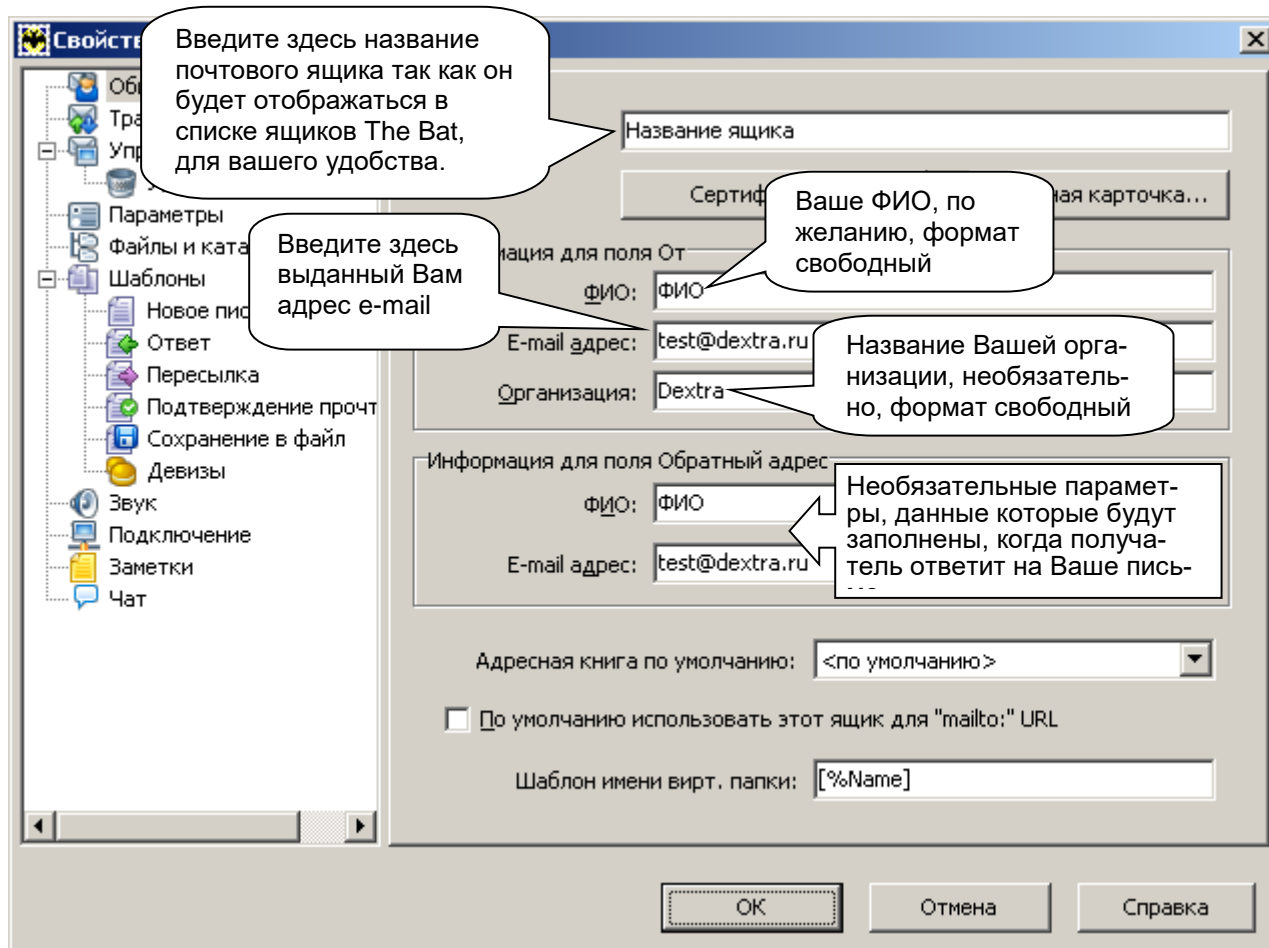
Свойств

Введите здесь название почтового ящика так как он будет отображаться в списке ящиков The Bat, для вашего удобства.

Об
Тра
Упр
Параметры
Файлы и ката
Шаблоны
Новое пис
Ответ
Пересылка
Подтверждение прочт
Сохранение в файл
Девизы
Звук
Подключение
Заметки
Чат

Название ящика

Сертиф

ная карточка...

Ваше ФИО, по желанию, формат свободный

Введите здесь выданный Вам адрес e-mail

мация для поля От

ФИО: ФИО

E-mail адрес: test@dextra.ru

Название Вашей организации, необязательно, формат свободный

Организация: Dextra

Информация для поля Обратный адрес

ФИО: ФИО

E-mail адрес: test@dextra.ru

Необязательные параметры, данные которые будут заполнены, когда получатель ответит на Ваше письмо

Адресная книга по умолчанию: <по умолчанию>

По умолчанию использовать этот ящик для "mailto:" URL

Шаблон имени вирт. папки: [%Name]

OK

Отмена

Справка